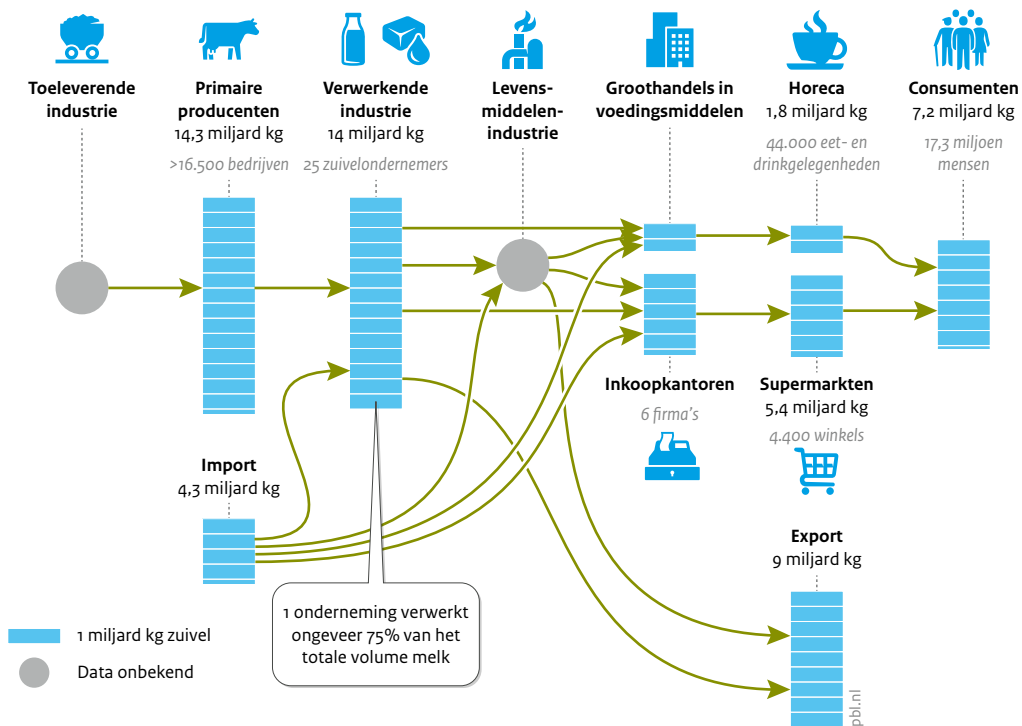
Toeleverende industrie

Primaire producenten
14,3 miljard kg
>16.500 bedrijven

Verwerkende industrie
14 miljard kg
25 zuivelondernemers

Levens-middelen-industrie

Groothandels in voedingsmiddelen

Horeca
1,8 miljard kg
44.000 eet- en drinkgelegenheden

Consumenten
7,2 miljard kg
17,3 miljoen mensen

Inkoopkantoren
6 firma's

Supermarkten
5,4 miljard kg
4.400 winkels

Import
4,3 miljard kg

Export
9 miljard kg

1 onderneming verwerkt ongeveer 75% van het totale volume melk

1 miljard kg zuivel

Data onbekend

pbl.nl